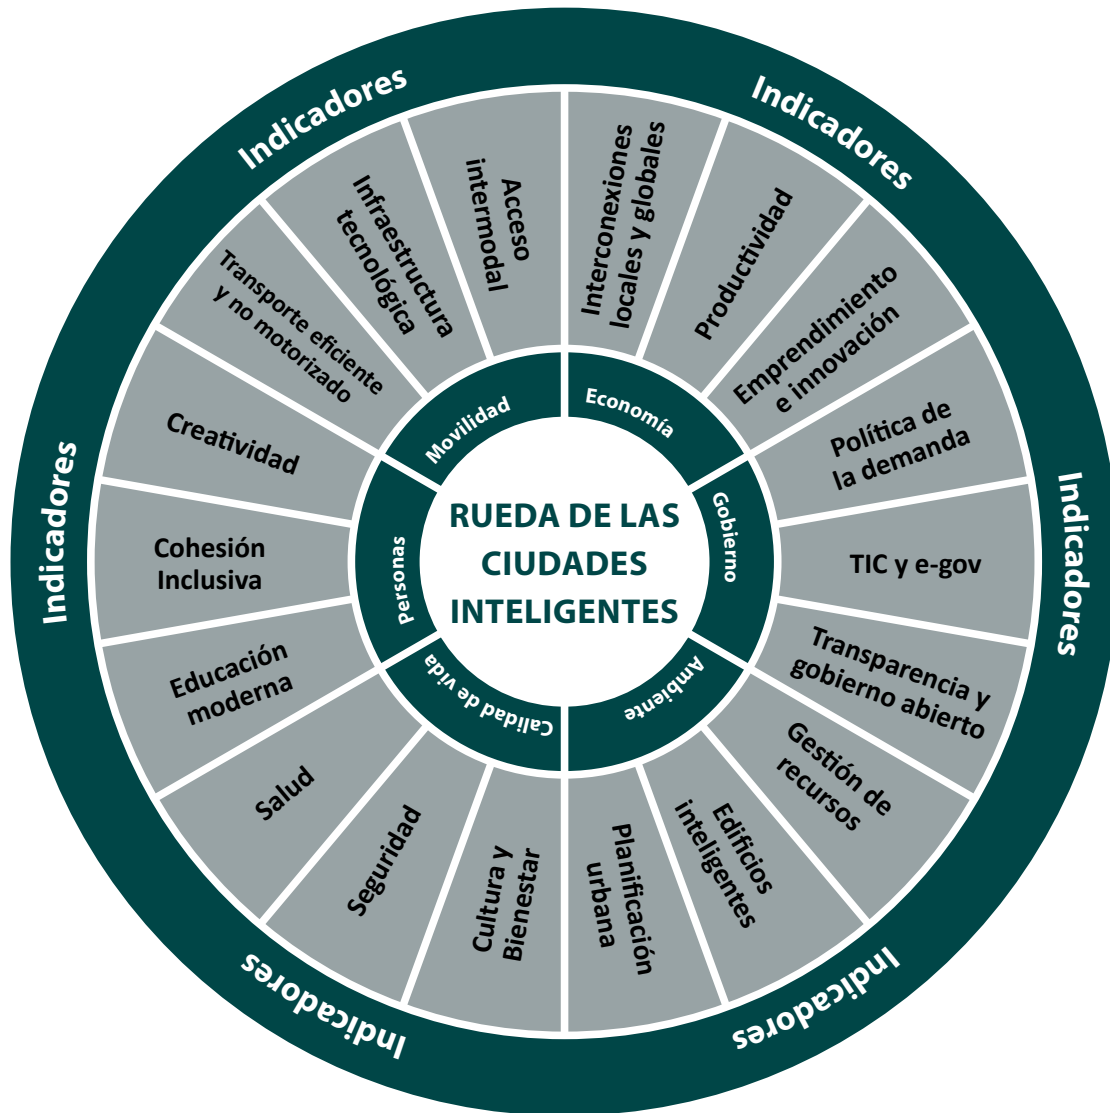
RUEDA DE LAS CIUDADES INTELIGENTES

Economía
Interconexiones locales y globales
Productividad
Emprendimiento e innovación

Gobierno
Política de la demanda
TIC y e-gov
Transparencia y gobierno abierto

Ambiente
Gestión de recursos
Edificios inteligentes
Planificación urbana

Calidad de vida
Cultura y Bienestar
Seguridad
Salud

Personas
Educación moderna
Cohesión Inclusiva
Creatividad

Movilidad
Transporte eficiente y no motorizado
Infraestructura tecnológica
Acceso intermodal

Indicadores
Indicadores
Indicadores
Indicadores
Indicadores
Indicadores